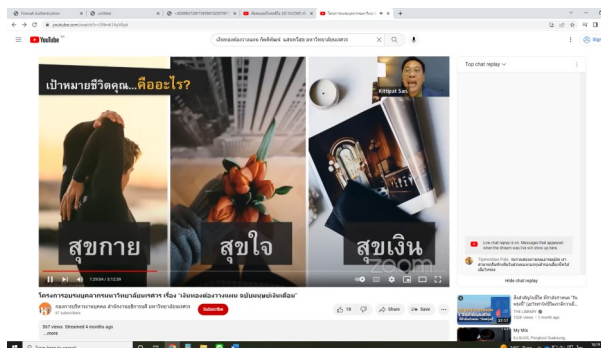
Firewall Authentication | unititlee | Youtube | Sign in

youtube.com/watch?v=...

YouTube

เป้าหมายชีวิตคุณ...คืออะไร?

Kittiput Sas

สุขกาย

สุขใจ

สุขเงิน

zoom

1:29:04 / 3:12:39

โครงการอบรมบุคลากรมหาวิทยาลัยนเรศวร เรื่อง "เงินทองต้องวางแผน ฉบับมนุษย์เงินเดือน"

กองการเจ้าหน้าที่ มหาวิทยาลัยนเรศวร

Subscribe

18

Share

Save

567 views Streamed 4 months ago

...more

Top chat replay

Live chat replay is on. Messages that appeared when the stream was live will show up here.

Hide chat replay

Sign in

My Mix

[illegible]